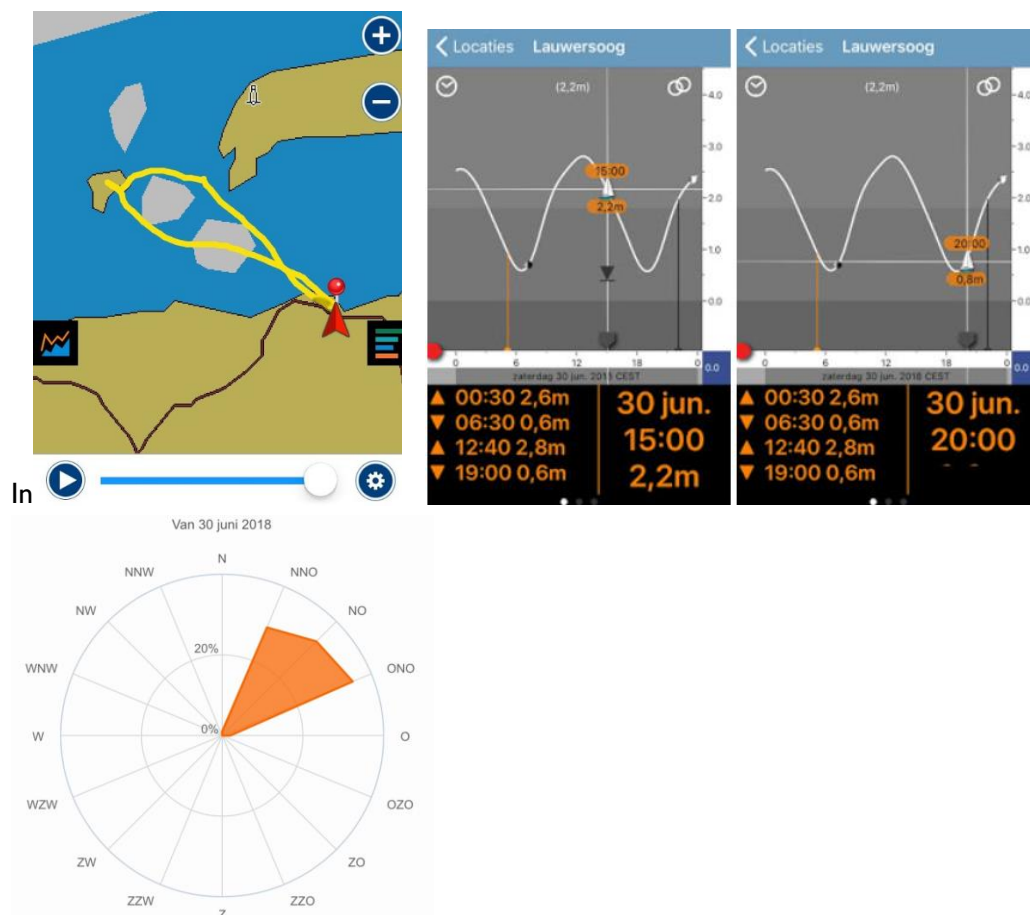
In

Locaties Lauwersoog

(2,2m)

4.0
3.0
2.0
1.0
0.0

15:00
2,2m

0 6 12 18 0
0.0
zaterdag 30 jun. 2018 CEST

▲ 00:30 2,6m
▼ 06:30 0,6m
▲ 12:40 2,8m
▼ 19:00 0,6m

30 jun.
15:00
2,2m

Locaties Lauwersoog

(2,2m)

4.0
3.0
2.0
1.0
0.0

20:00
0,8m

0 6 12 18 0
0.0
zaterdag 30 jun. 2018 CEST

▲ 00:30 2,6m
▼ 06:30 0,6m
▲ 12:40 2,8m
▼ 19:00 0,6m

30 jun.
20:00

Van 30 juni 2018

N
NNO
NO
ONO
O
OZO
ZO
ZZO
Z
ZZW
ZW
WZW
W
WNW
NW
NNW
20%
0%